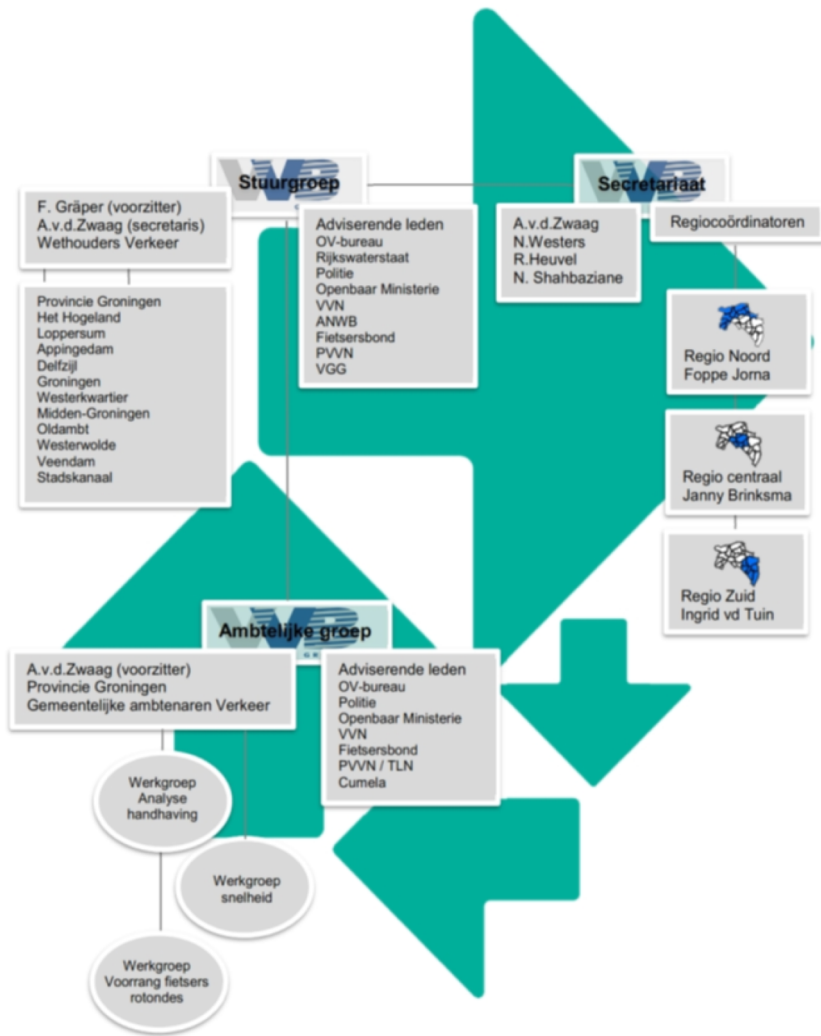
Stuurgroep

F. Gräper (voorzitter)
A.v.d.Zwaag (secretaris)
Wethouders Verkeer

Provincie Groningen
Het Hogeland
Loppersum
Appingedam
Delfzijl
Groningen
Westerkwartier
Midden-Groningen
Oldambt
Westerwolde
Veendam
Stadskanaal

Adviserende leden
OV-bureau
Rijkswaterstaat
Politie
Openbaar Ministerie
VVN
ANWB
Fietsersbond
PVVN
VGG

Secretariaat

A.v.d.Zwaag
N.Westers
R.Heuvel
N. Shahbaziane

Regiocoördinatoren

Regio Noord
Foppe Jorna

Regio centraal
Janny Brinksma

Regio Zuid
Ingrid vd Tuin

Ambtelijke groep

A.v.d.Zwaag (voorzitter)
Provincie Groningen
Gemeentelijke ambtenaren Verkeer

Adviserende leden
OV-bureau
Politie
Openbaar Ministerie
VVN
Fietsersbond
PVVN / TLN
Cumela

Werkgroep
Analyse
handhaving

Werkgroep
snelheid

Werkgroep
Voorrang fietsers
rotondes